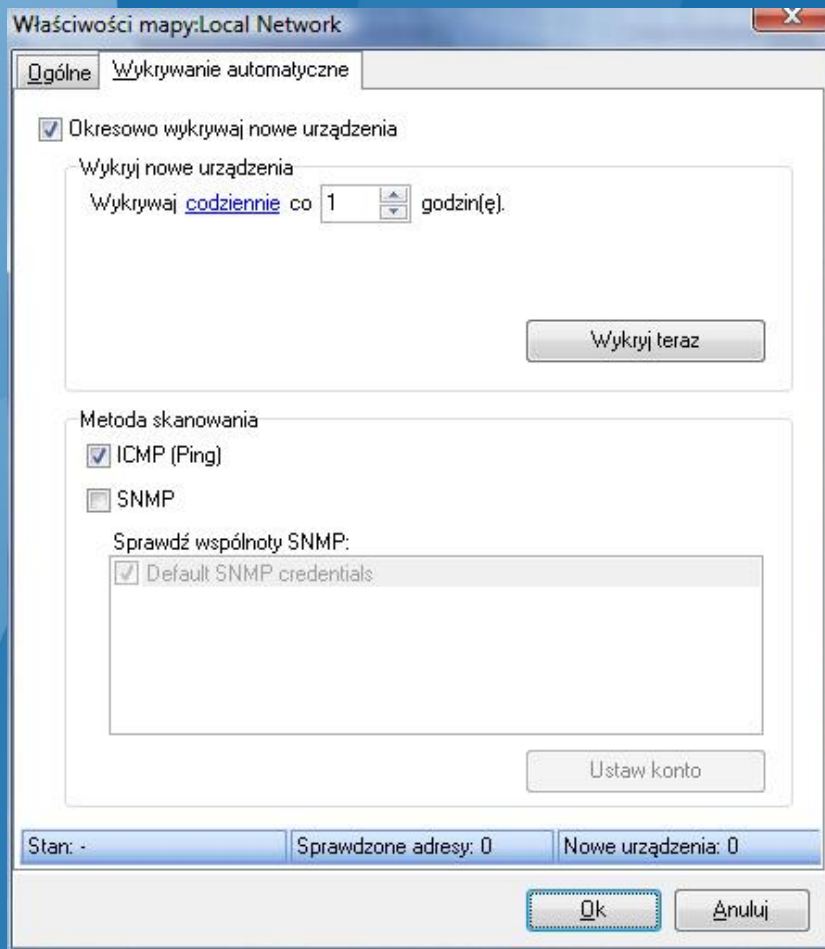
Właściwości mapy:Local Network

Ogólne | Wykrywanie automatyczne

Okresowo wykrywaj nowe urządzenia

Wykryj nowe urządzenia

Wykrywaj codziennie co 1 godzin(ę).

Wykryj teraz

Metoda skanowania

ICMP (Ping)

SNMP

Sprawdź wspólnoty SNMP:

Default SNMP credentials

Ustaw konto

Stan: - | Sprawdzone adresy: 0 | Nowe urządzenia: 0

Ok

Anuluj